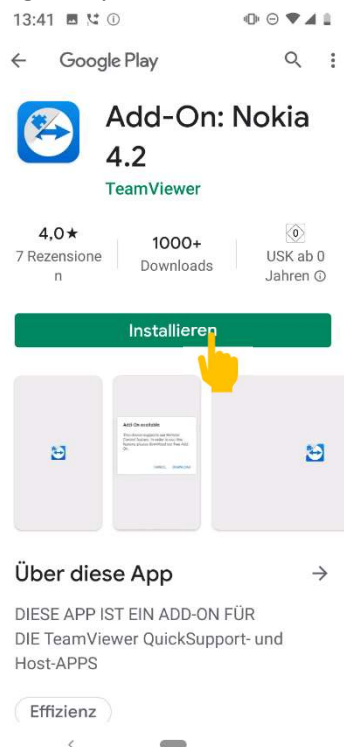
13:41

Google Play

Add-On: Nokia 4.2

TeamViewer

4,0★
7 Rezensionen

1000+
Downloads

0
USK ab 0 Jahren ⓘ

Installieren

Add-On available

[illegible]

Über diese App

DIESE APP IST EIN ADD-ON FÜR DIE TeamViewer QuickSupport- und Host-APPS

Effizienz